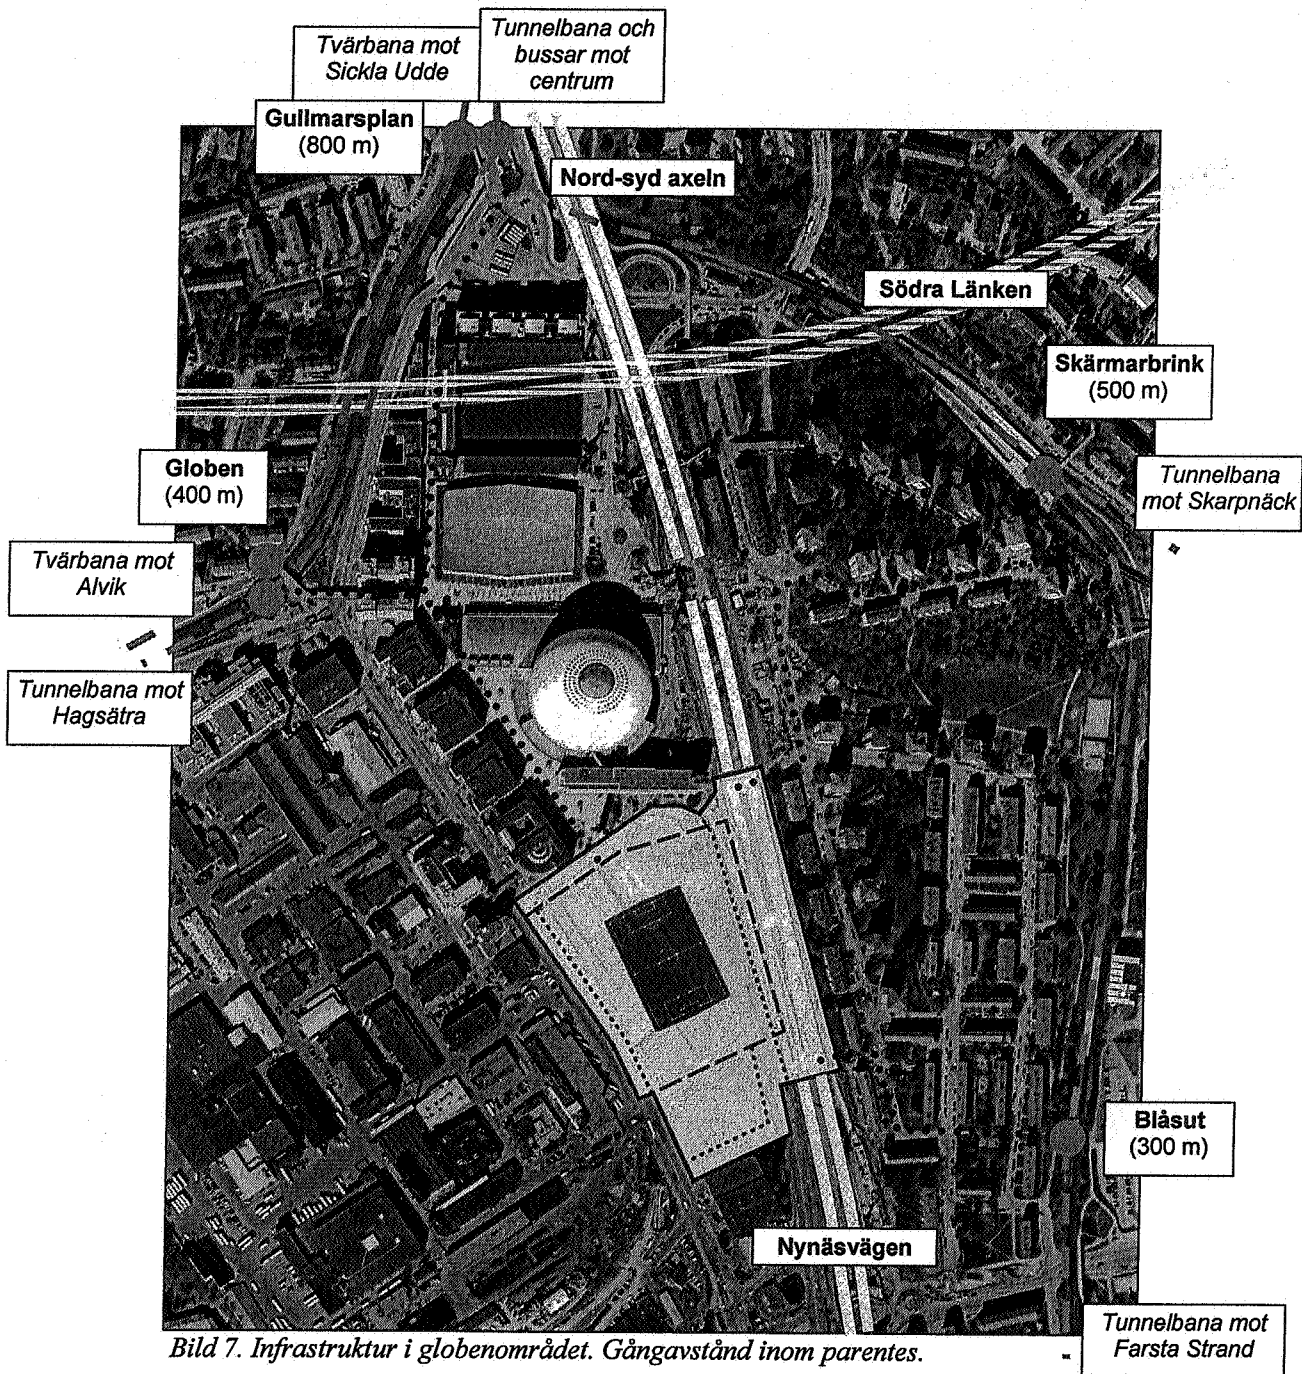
Tvärbana mot Sickla Udde

Tunnelbana och bussar mot centrum

Gullmarsplan (800 m)

Nord-syd axeln

Södra Länken

Skärmarbrink (500 m)

Tunnelbana mot Skarpnäck

Globen (400 m)

Tvärbana mot Alvik

Tunnelbana mot Hagsätra

Blåsut (300 m)

Nynäsvägen

Tunnelbana mot Farsta Strand

Bild 7. Infrastruktur i globenområdet. Gångavstånd inom parentes.